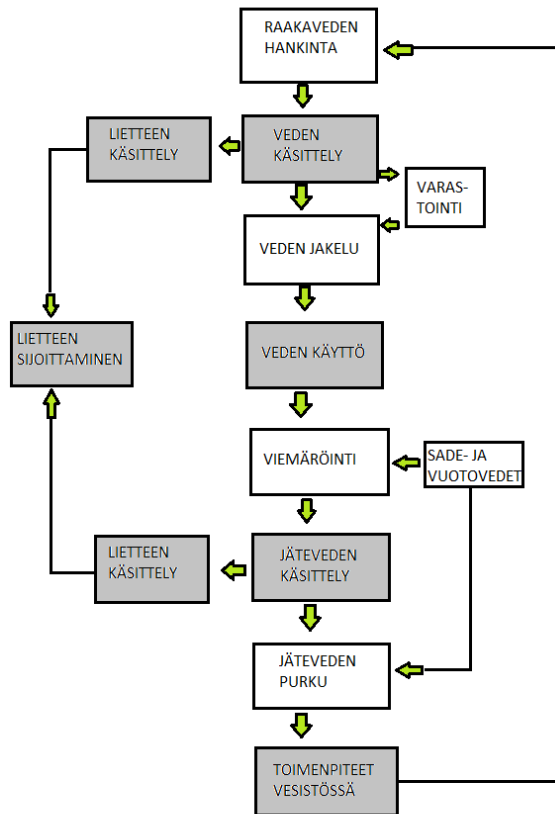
RAAKAVEDEN HANKINTA

LIETTEEN KÄSITTELY

VEDEN KÄSITTELY

VARAS-TOINTI

VEDEN JAKELU

LIETTEEN SIJOITTAMINEN

VEDEN KÄYTTÖ

VIEMÄRÖINTI

SADE- JA VUOTOVEDET

LIETTEEN KÄSITTELY

JÄTEVEDEN KÄSITTELY

JÄTEVEDEN PURKU

TOIMENPITEET VESISTÖSSÄ